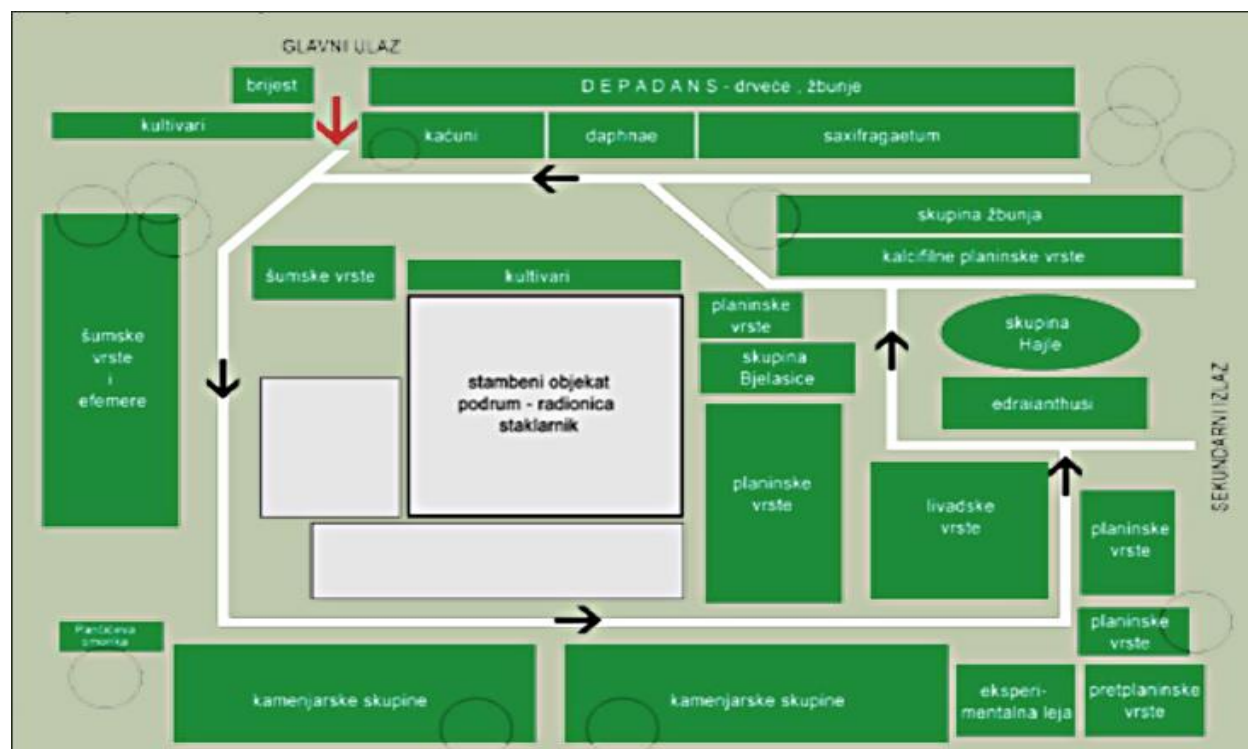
GLAVNI ULAZ

brijest

DEPADANS - drveće , žbunje

kultivari

kaćuni

daphnae

saxifragaetum

skupina žbunja

kalcifilne planinske vrste

šumske vrste

kultivari

šumske vrste i efemere

planinske vrste

skupina Bjelasice

skupina Hajle

edraianthusi

stambeni objekat podrum - radionica staklarnik

SEKUNDARNI ULAZ

planinske vrste

livadske vrste

planinske vrste

planinske vrste

Pančićeva omorika

kamenjarske skupine

kamenjarske skupine

eksperimentalna leja

pretplaninske vrste